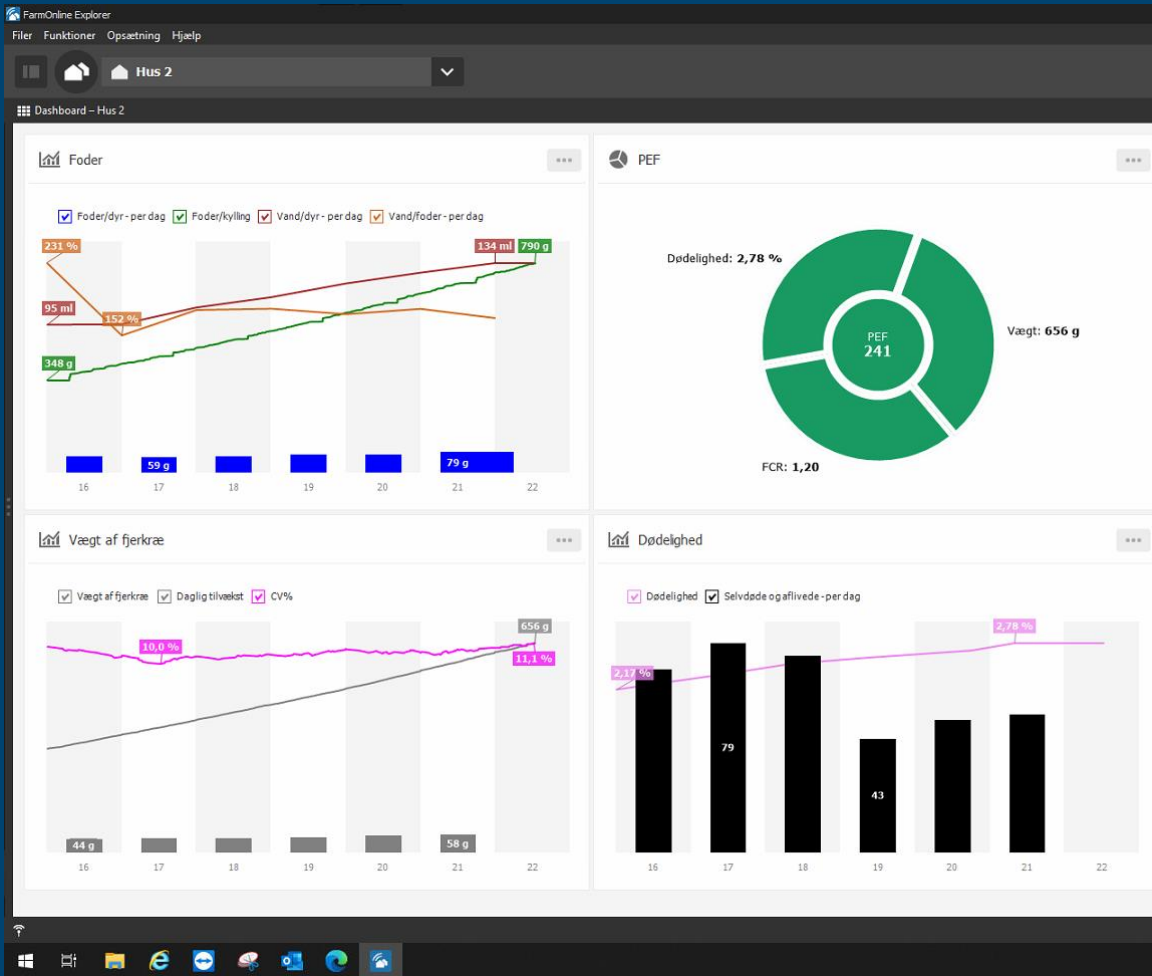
FarmOnline Explorer

Filer Funktioner Opsætning Hjælp

Hus 2

Dashboard – Hus 2

Foder

Foder/dyr - per dag  Foder/kylling  Vand/dyr - per dag  Vand/foder - per dag

231 %
134 ml
790 g
95 ml
152 %
348 g
59 g
79 g

16 17 18 19 20 21 22

PEF

Dødelighed: 2,78 %
PEF
241
Vægt: 656 g
FCR: 1,20

Vægt af fjerkræ

Vægt af fjerkræ  Daglig tilvækst  CV%

656 g
10,0 %
11,1 %
44 g
58 g

16 17 18 19 20 21 22

Dødelighed

Dødelighed  Selvdøde og aflivede - per dag

2,78 %
2,17 %
79
43

16 17 18 19 20 21 22